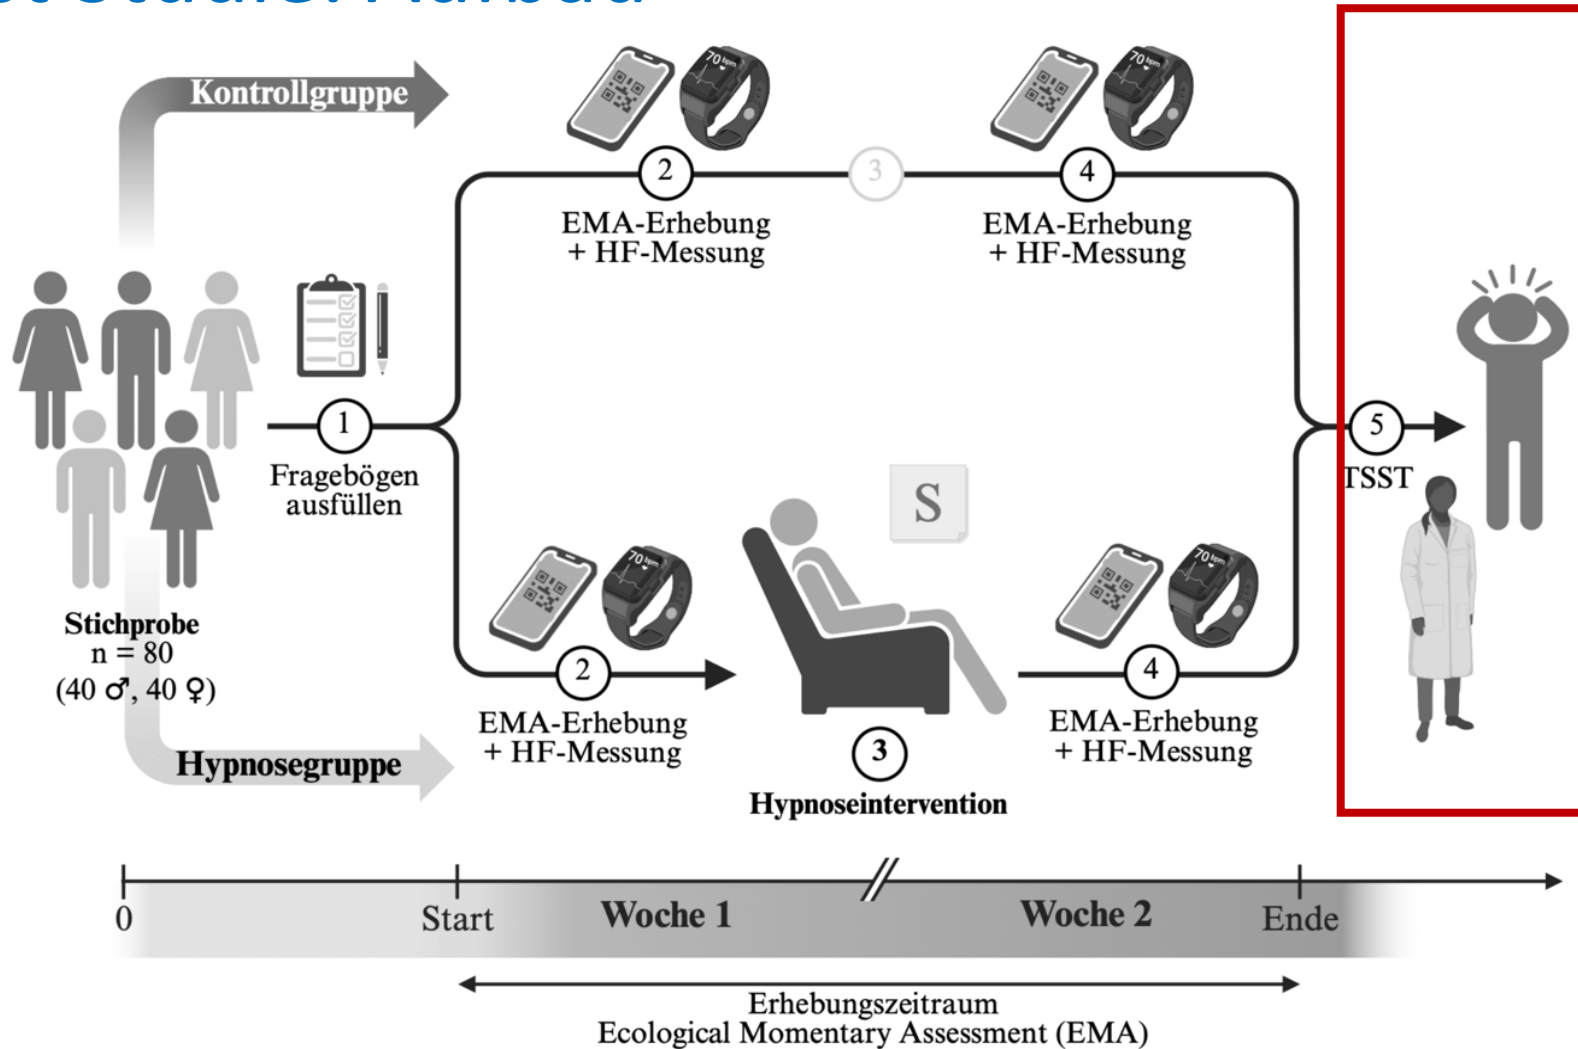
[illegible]

Kontrollgruppe

70 bpm

2
EMA-Erhebung
+ HF-Messung

3

70 bpm

4
EMA-Erhebung
+ HF-Messung

1
Fragebögen ausfüllen

5
TSST

S

Stichprobe
n = 80
(40 ♂, 40 ♀)

70 bpm

2
EMA-Erhebung
+ HF-Messung

Hypnosegruppe

3
Hypnoseintervention

70 bpm

4
EMA-Erhebung
+ HF-Messung

0
Start
Woche 1
Woche 2
Ende

Erhebungszeitraum
Ecological Momentary Assessment (EMA)